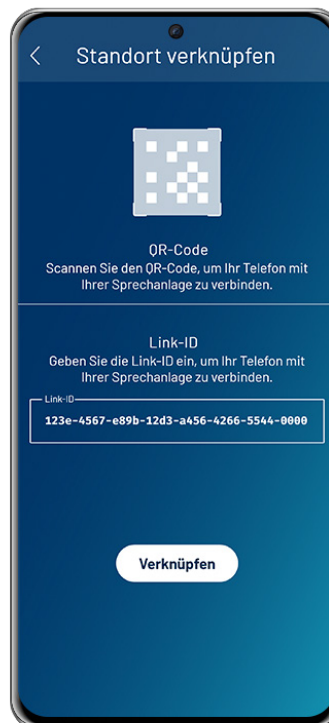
<

Standort verknüpfen

QR-Code
Scannen Sie den QR-Code, um Ihr Telefon mit Ihrer Sprechanlage zu verbinden.

Link-ID
Geben Sie die Link-ID ein, um Ihr Telefon mit Ihrer Sprechanlage zu verbinden.

Link-ID
123e-4567-e89b-12d3-a456-4266-5544-0000

Verknüpfen